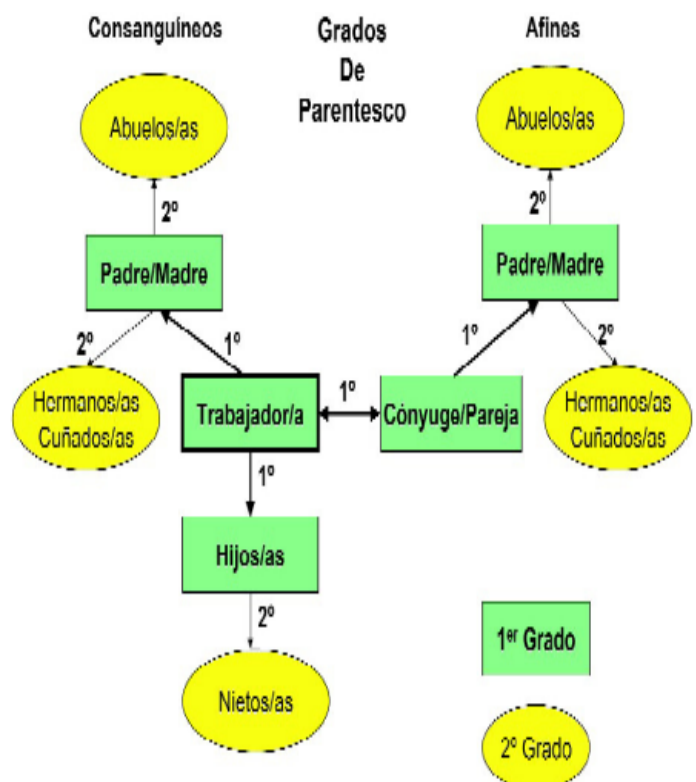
Consanguíneos

Grados De Parentesco

Afines

Abuelos/as

2º

Padre/Madre

2º

1º

Hermanos/as Cuñados/as

Trabajador/a

1º

Cónyuge/Pareja

1º

Hijos/as

2º

Nietos/as

Abuelos/as

2º

Padre/Madre

1º

2º

Hermanos/as Cuñados/as

1er Grado

2º Grado